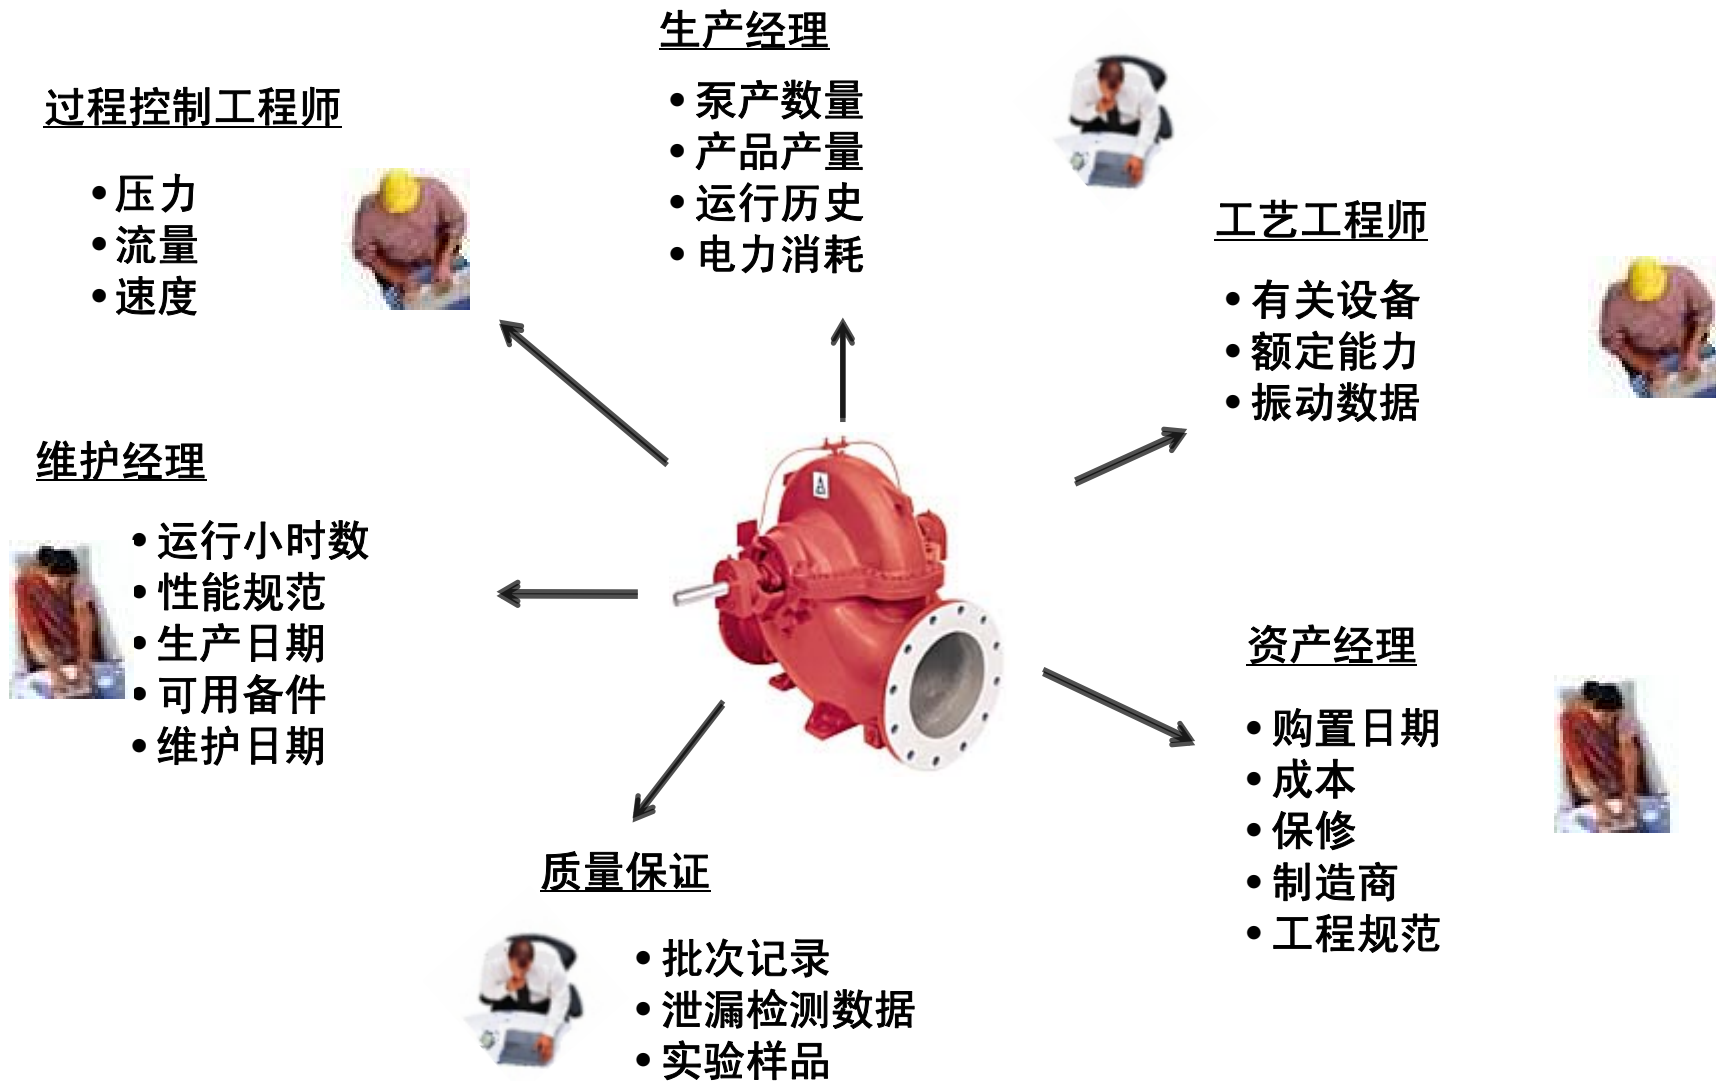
生产经理

• 泵产数量
• 产品产量
• 运行历史
• 电力消耗

过程控制工程师

• 压力
• 流量
• 速度

工艺工程师

• 有关设备
• 额定能力
• 振动数据

维护经理

• 运行小时数
• 性能规范
• 生产日期
• 可用备件
• 维护日期

资产经理

• 购置日期
• 成本
• 保修
• 制造商
• 工程规范

质量保证

• 批次记录
• 泄漏检测数据
• 实验样品